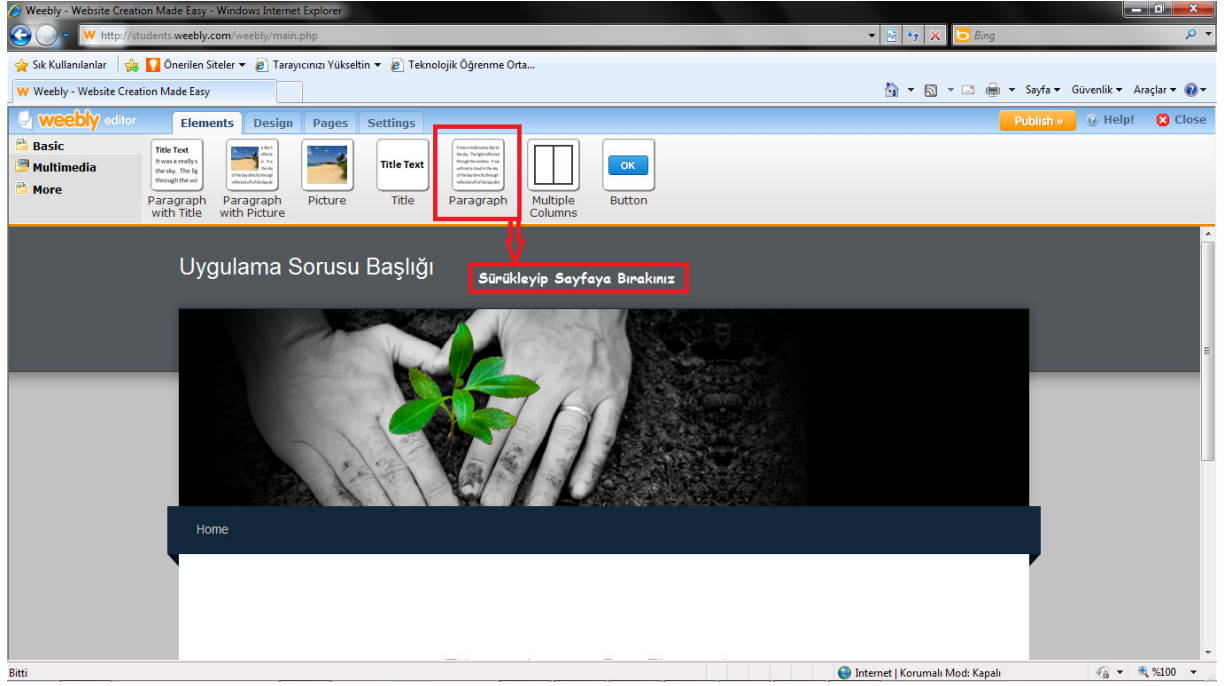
Weebly - Website Creation Made Easy - Windows Internet Explorer

http://students.weebly.com/weebly/main.php

Bing

Sık Kullanılanlar | Önerilen Siteler ▾ | Tarayıcınızı Yükseltin ▾ | Teknolojik Öğrenme Orta...

Weebly - Website Creation Made Easy

Sayfa ▾ Güvenlik ▾ Araçlar ▾

weebly editor | Elements | Design | Pages | Settings | Publish » | Help! | Close

Basic
Multimedia
More

Title Text It was a really s the sky. The lig through the wi
Paragraph with Title

Paragraph with Picture

Picture

Title Text
Title

Paragraph

Multiple Columns

OK
Button

Uygulama Sorusu Başlığı

Sürükleyip Sayfaya Bırakınız

Home

Bitti

Internet | Korumalı Mod: Kapalı

%100